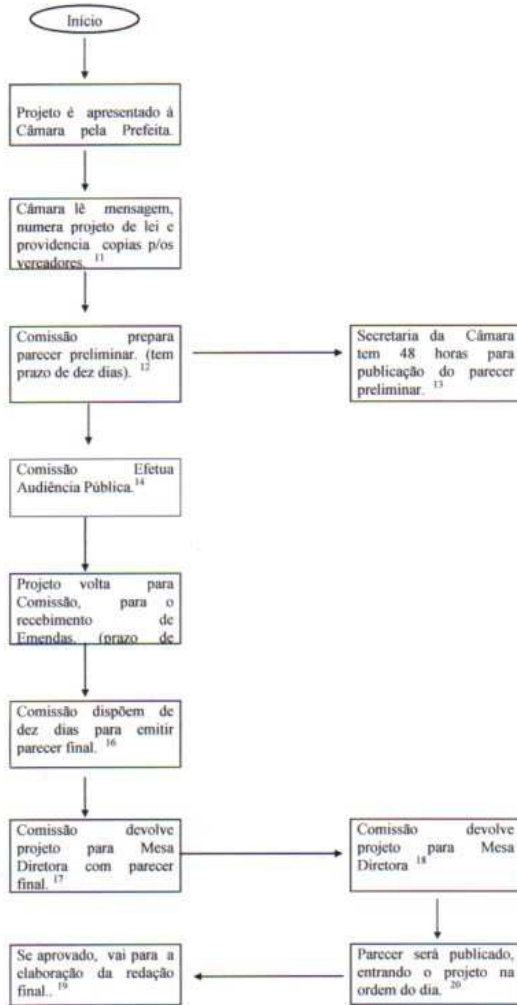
Início

Projeto é apresentado à Câmara pela Prefeita.

Câmara lê mensagem, numera projeto de lei e providencia copias p/os vereadores. $^{11}$

Comissão prepara parecer preliminar. (tem prazo de dez dias). $^{12}$

Secretaria da Câmara tem 48 horas para publicação do parecer preliminar. $^{13}$

Comissão Efetua Audiência Pública. $^{14}$

Projeto volta para Comissão, para o recebimento de Emendas. (prazo de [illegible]

Comissão dispõem de dez dias para emitir parecer final. $^{16}$

Comissão devolve projeto para Mesa Diretora com parecer final. $^{17}$

Comissão devolve projeto para Mesa Diretora $^{18}$

Parecer será publicado, entrando o projeto na ordem do dia. $^{20}$

Se aprovado, vai para a elaboração da redação final.. $^{19}$